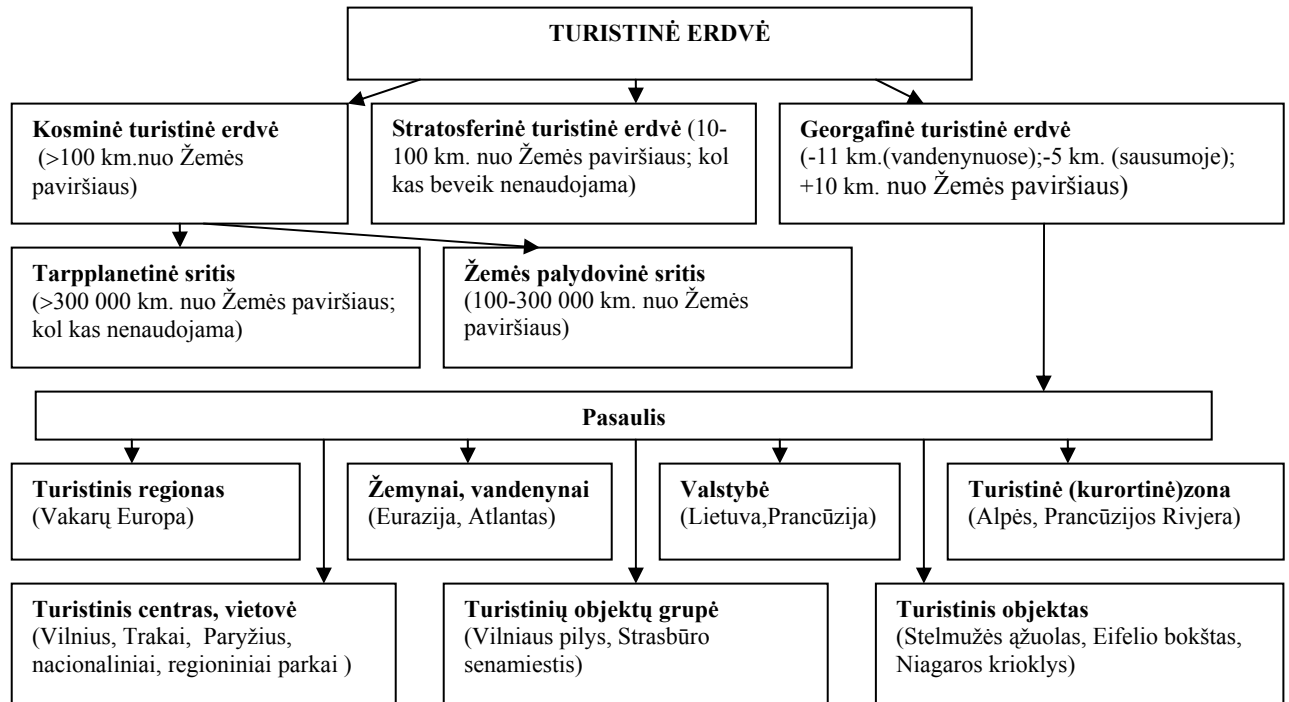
TURISTINĖ ERDVĖ

Kosminė turistinė erdvė (>100 km.nuo Žemės paviršiaus)

Stratosferinė turistinė erdvė (10-100 km. nuo Žemės paviršiaus; kol kas beveik nenaudojama)

Georgafinė turistinė erdvė (-11 km.(vandenynuose);-5 km. (sausumoje); +10 km. nuo Žemės paviršiaus)

Tarpplanetinė sritis (>300 000 km. nuo Žemės paviršiaus; kol kas nenaudojama)

Žemės palydovinė sritis (100-300 000 km. nuo Žemės paviršiaus)

Pasaulis

Turistinis regionas (Vakarų Europa)

Žemynai, vandenynai (Eurazija, Atlantas)

Valstybė (Lietuva,Prancūzija)

Turistinė (kurortinė)zona (Alpės, Prancūzijos Rivjera)

Turistinis centras, vietovė (Vilnius, Trakai, Paryžius, nacionaliniai, regioniniai parkai )

Turistinių objektų grupė (Vilniaus pilys, Strasbūro senamiestis)

Turistinis objektas (Stelmužės ąžuolas, Eifelio bokštas, Niagaros krioklys)